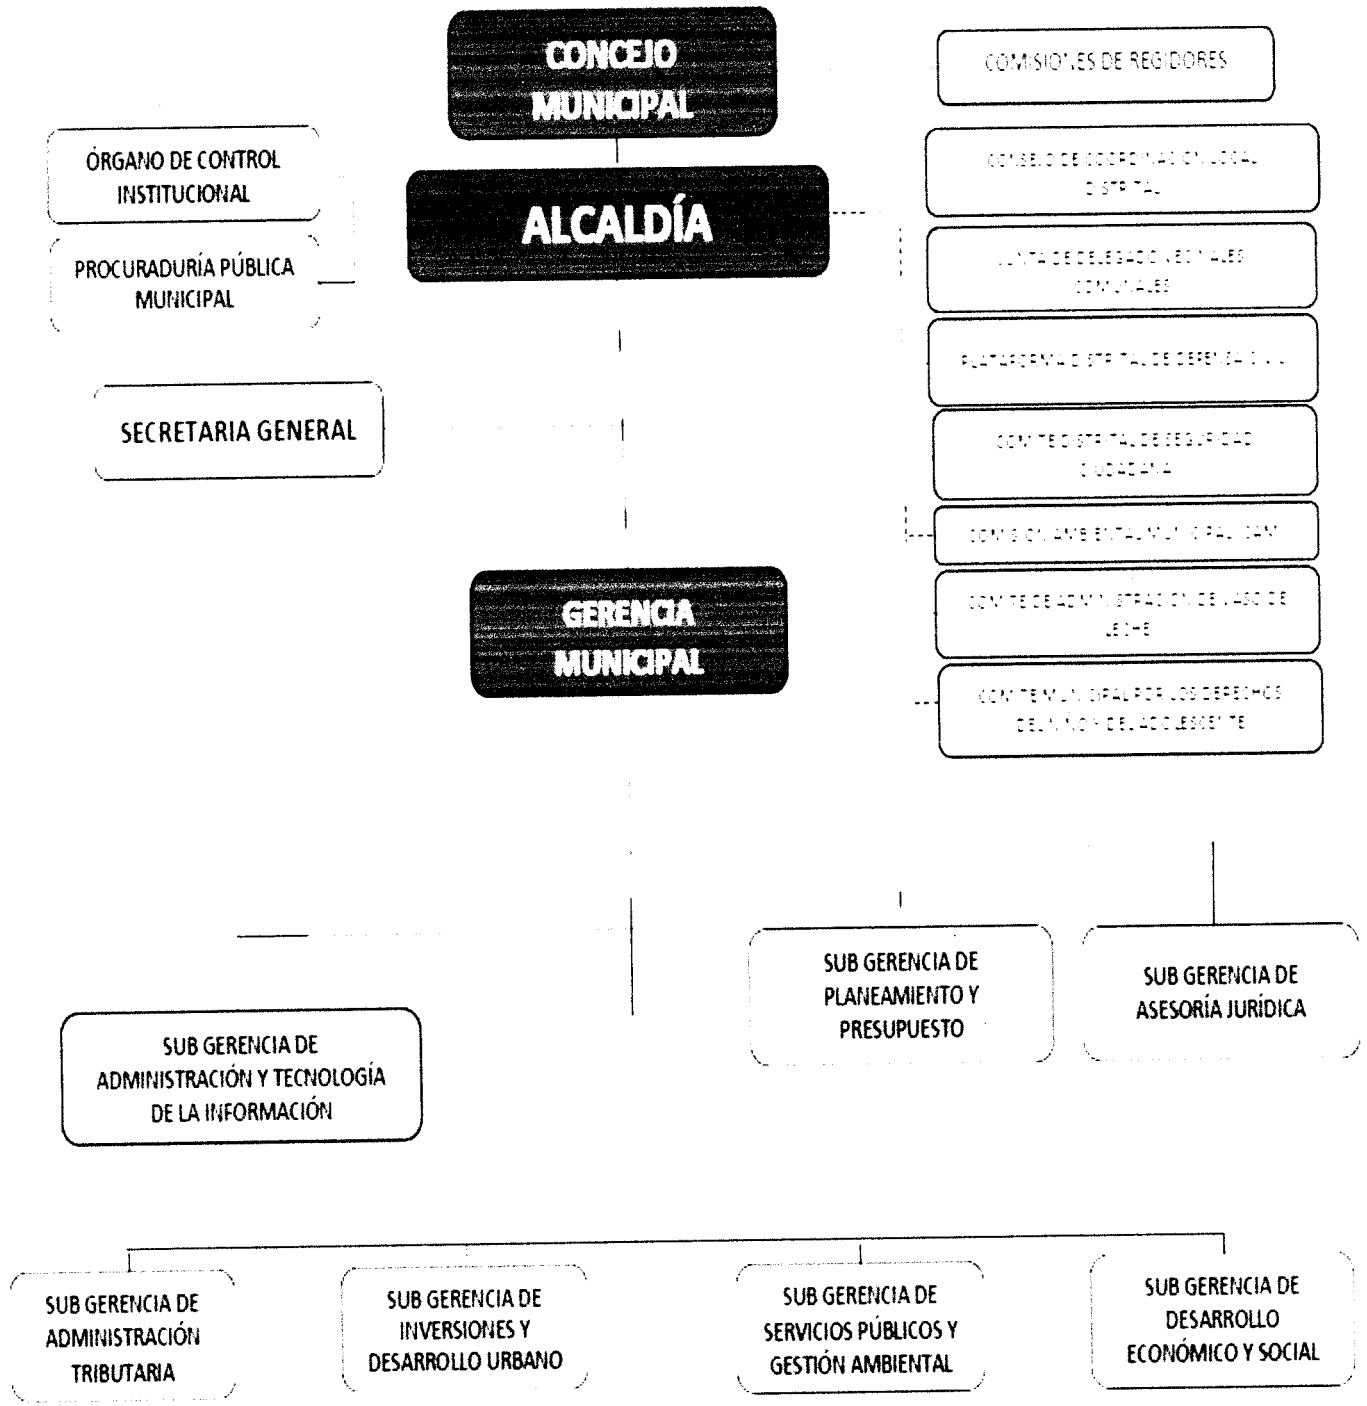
CONCEJO MUNICIPAL

COMISIONES DE REGIDORES

ÓRGANO DE CONTROL INSTITUCIONAL

ALCALDÍA

CONSEJO DE COORDINACIÓN LOCAL DISTRITAL

PROCURADURÍA PÚBLICA MUNICIPAL

JUNTA DE DELEGADOS VECINALES COMUNALES

PLATAFORMA DISTRITAL DE DEFENSA CIVIL

SECRETARIA GENERAL

COMITÉ DISTRITAL DE SEGURIDAD CIUDADANA

COMISIÓN AMBIENTAL MUNICIPAL CAM

GERENCIA MUNICIPAL

COMITÉ DE ADMINISTRACIÓN DE VASO DE LECHE

COMITÉ MUNICIPAL POR LOS DERECHOS DEL NIÑO Y DEL ADOLESCENTE

SUB GERENCIA DE PLANEAMIENTO Y PRESUPUESTO

SUB GERENCIA DE ASESORÍA JURÍDICA

SUB GERENCIA DE ADMINISTRACIÓN Y TECNOLOGÍA DE LA INFORMACIÓN

SUB GERENCIA DE ADMINISTRACIÓN TRIBUTARIA

SUB GERENCIA DE INVERSIONES Y DESARROLLO URBANO

SUB GERENCIA DE SERVICIOS PÚBLICOS Y GESTIÓN AMBIENTAL

SUB GERENCIA DE DESARROLLO ECONÓMICO Y SOCIAL